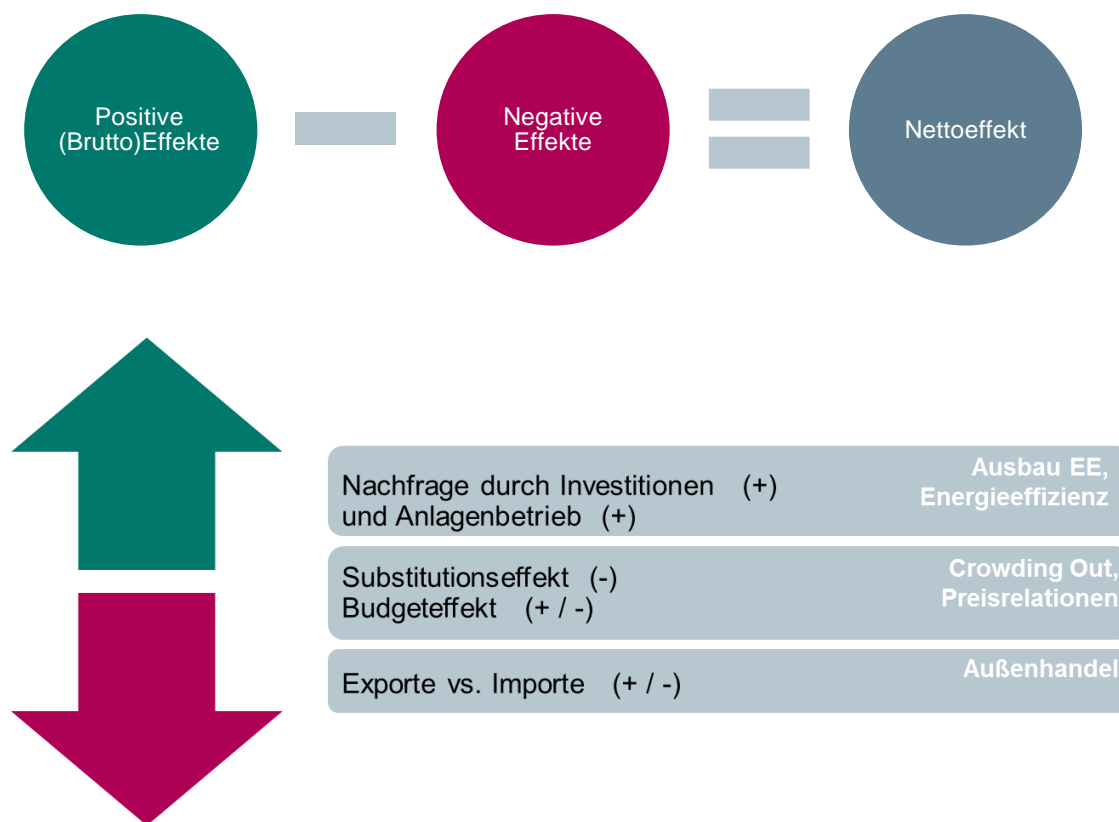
Positive (Brutto)Effekte

Negative Effekte

Nettoeffekt

Nachfrage durch Investitionen (+) und Anlagenbetrieb (+)

Ausbau EE, Energieeffizienz

Substitutionseffekt (-) Budgeteffekt (+ / -)

Crowding Out, Preisrelationen

Exporte vs. Importe (+ / -)

Außenhandel